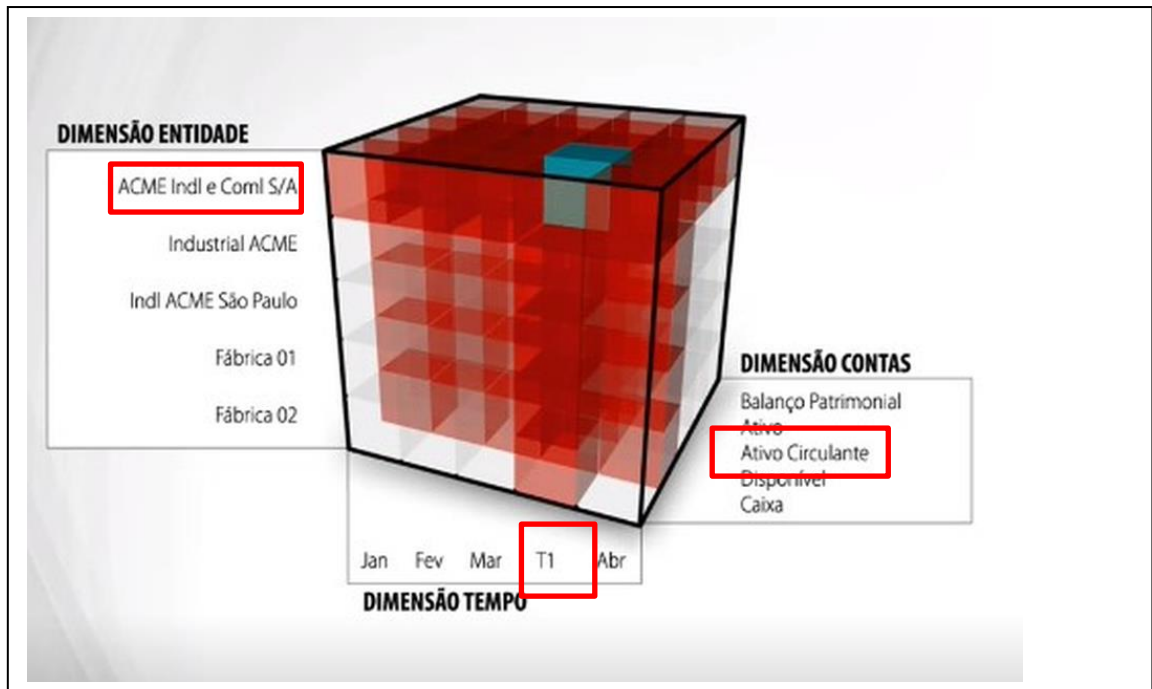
DIMENSÃO ENTIDADE

ACME Indl e Coml S/A
Industrial ACME
Indl ACME São Paulo
Fábrica 01
Fábrica 02

DIMENSÃO CONTAS

Balanço Patrimonial
Ativo
Ativo Circulante
Disponível
Caixa

Jan Fev Mar T1 Abr

DIMENSÃO TEMPO